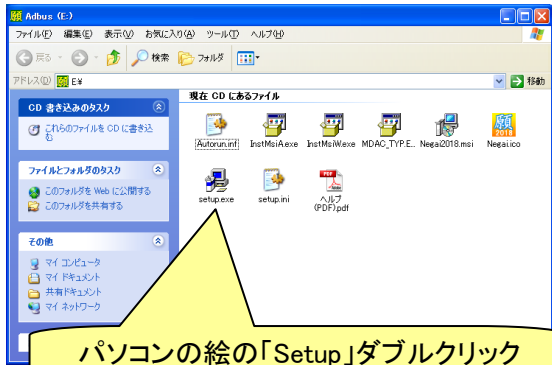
Adbus (E:)

ファイル(F) 編集(E) 表示(V) お気に入り(A) ツール(T) ヘルプ(H)

戻る 検索 フォルダ

アドレス(D) E:¥

移動

CD 書き込みのタスク

これらのファイルを CD に書き込む

ファイルとフォルダのタスク

このフォルダを Web に公開する

このフォルダを共有する

その他

マイ コンピュータ

マイ ドキュメント

共有ドキュメント

マイ ネットワーク

現在 CD にあるファイル

Autorun.inf

InstMsiA.exe

InstMsiW.exe

MDAC_TYP.E...

Negai2018.msi

Negai.ico

2018

setup.exe

setup.ini

ヘルプ(PDF).pdf

パソコンの絵の「Setup」ダブルクリック